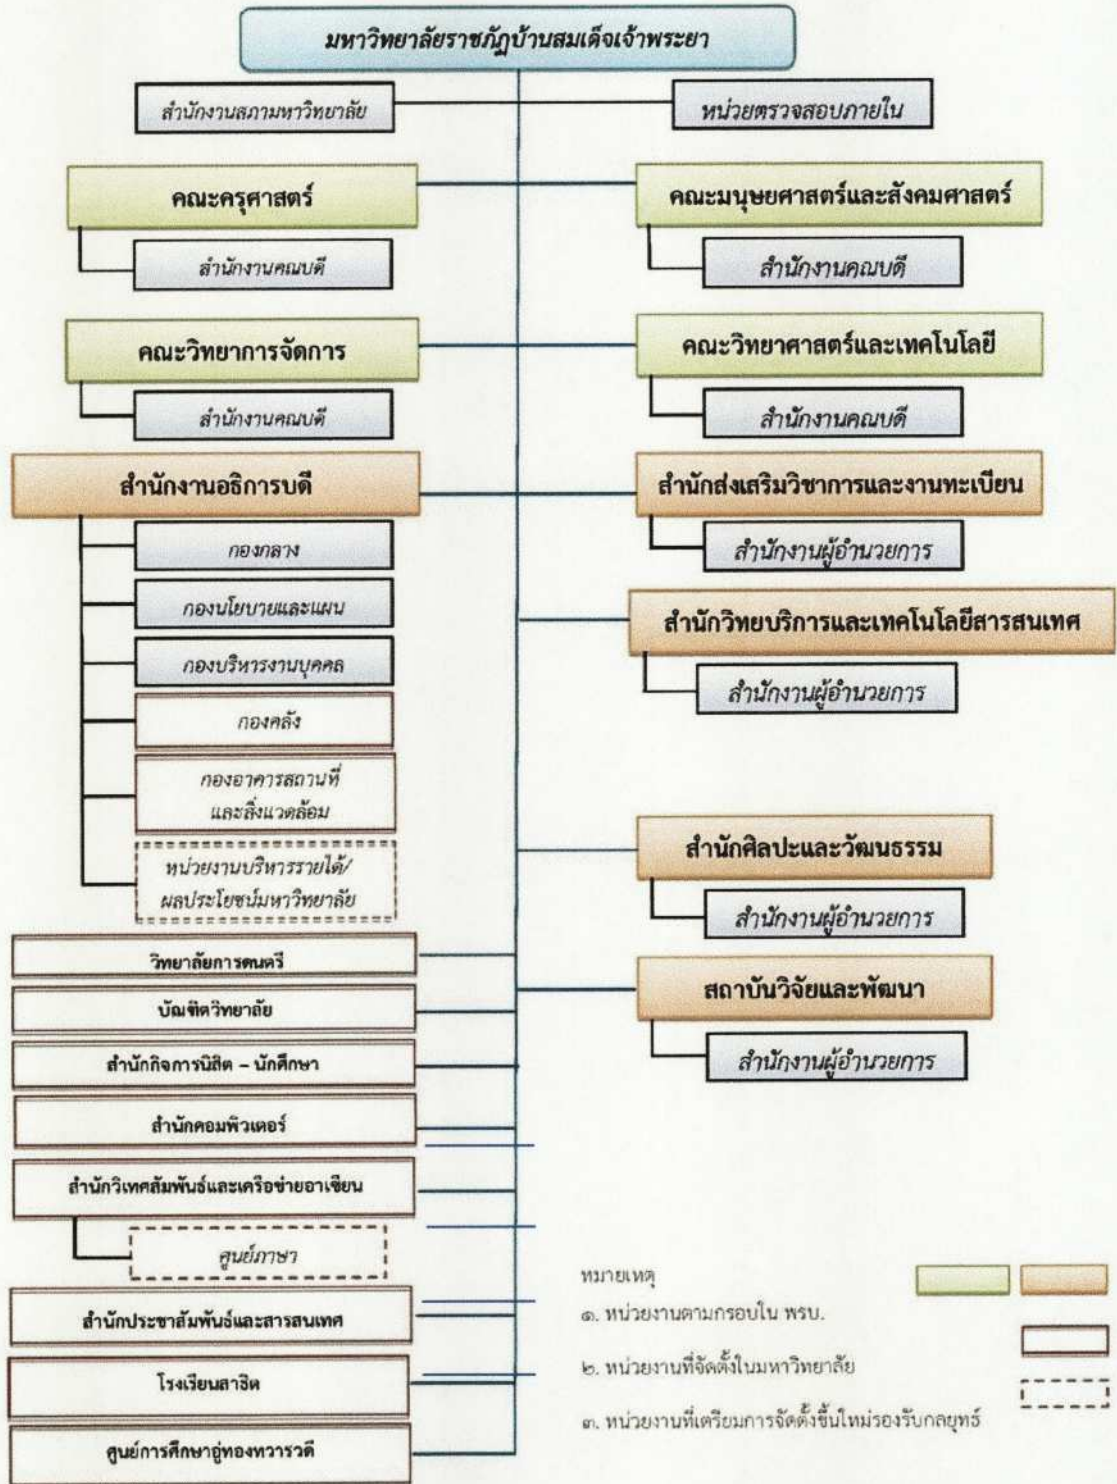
มหาวิทยาลัยราชภัฏบ้านสมเด็จเจ้าพระยา

สำนักงานสภามหาวิทยาลัย

หน่วยตรวจสอบภายใน

คณะครุศาสตร์

สำนักงานคณบดี

คณะมนุษยศาสตร์และสังคมศาสตร์

สำนักงานคณบดี

คณะวิทยาการจัดการ

สำนักงานคณบดี

คณะวิทยาศาสตร์และเทคโนโลยี

สำนักงานคณบดี

สำนักงานอธิการบดี

กองกลาง

กองนโยบายและแผน

กองบริหารงานบุคคล

กองคลัง

กองอาคารสถานที่และสิ่งแวดล้อม

หน่วยงานบริหารรายได้/ผลประโยชน์มหาวิทยาลัย

สำนักส่งเสริมวิชาการและงานทะเบียน

สำนักงานผู้อำนวยการ

สำนักวิทยบริการและเทคโนโลยีสารสนเทศ

สำนักงานผู้อำนวยการ

สำนักศิลปะและวัฒนธรรม

สำนักงานผู้อำนวยการ

สถาบันวิจัยและพัฒนา

สำนักงานผู้อำนวยการ

วิทยาลัยการดนตรี

บัณฑิตวิทยาลัย

สำนักกิจการนิสิต – นักศึกษา

สำนักคอมพิวเตอร์

สำนักวิเทศสัมพันธ์และเครือข่ายอาเซียน

ศูนย์ภาษา

สำนักประชาสัมพันธ์และสารสนเทศ

โรงเรียนสาธิต

ศูนย์การศึกษาอู่ทองทวารวดี

หมายเหตุ
๑. หน่วยงานตามกรอบใน พรบ.
๒. หน่วยงานที่จัดตั้งในมหาวิทยาลัย
๓. หน่วยงานที่เตรียมการจัดตั้งขึ้นใหม่รองรับกลยุทธ์